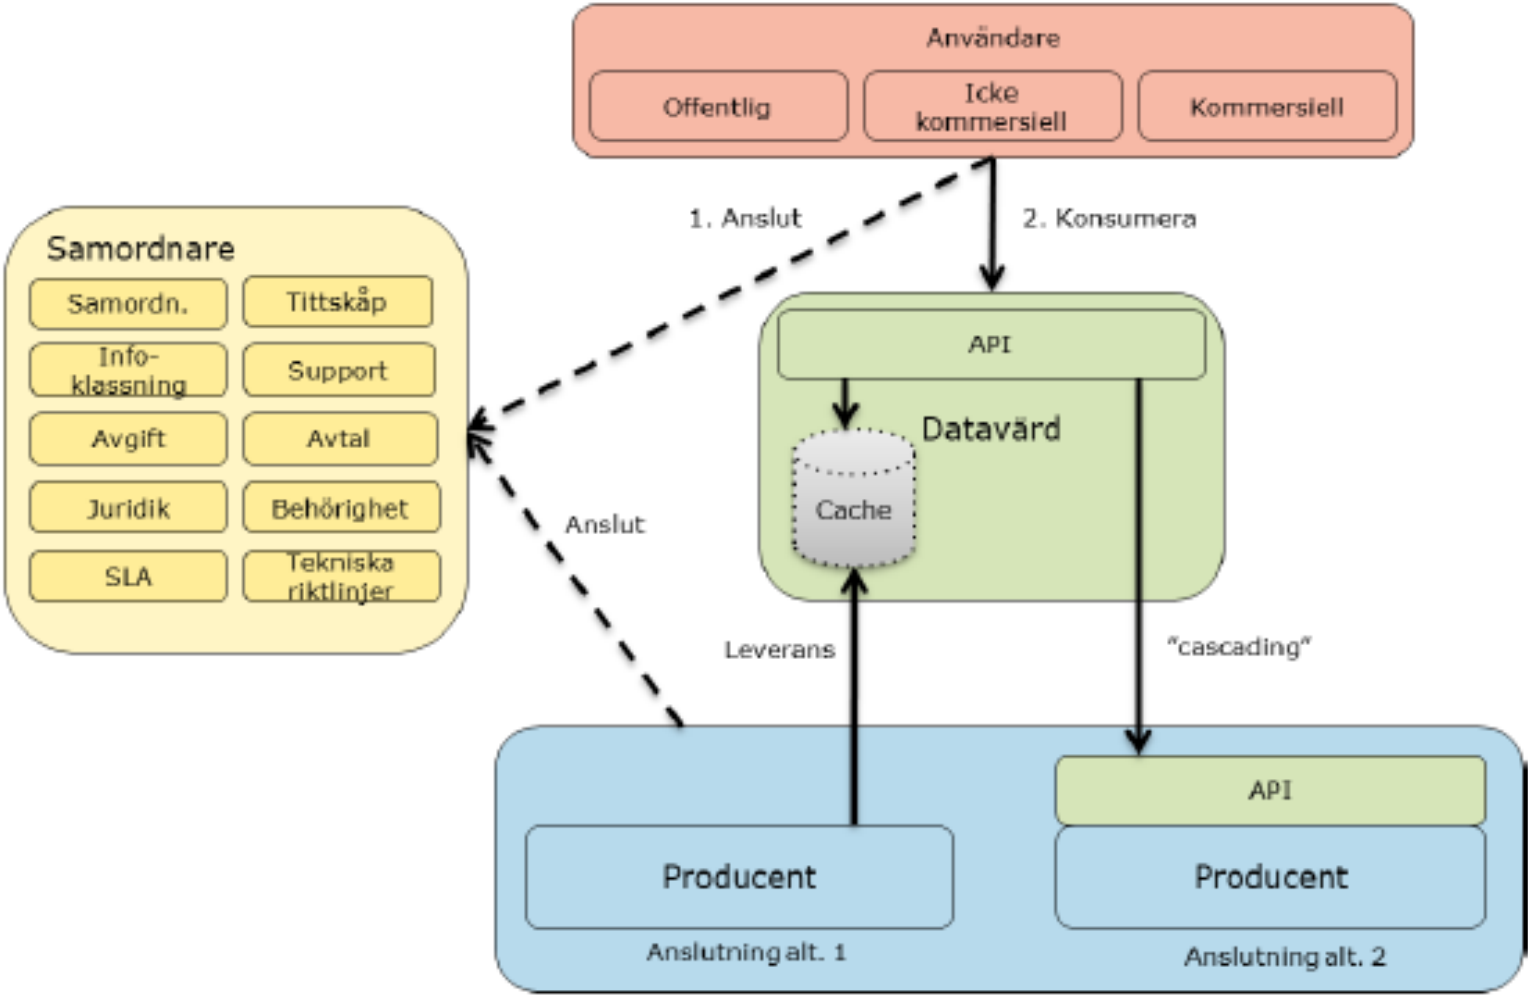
Användare

Offentlig

Icke kommersiell

Kommersiell

1. Anslut

2. Konsumera

Samordnare

Samordn.

Tittskåp

Info-klassning

Support

Avgift

Avtal

Juridik

Behörighet

SLA

Tekniska riktlinjer

API

Datavärd

Cache

Anslut

Leverans

"cascading"

API

Producent

Producent

Anslutning alt. 1

Anslutning alt. 2